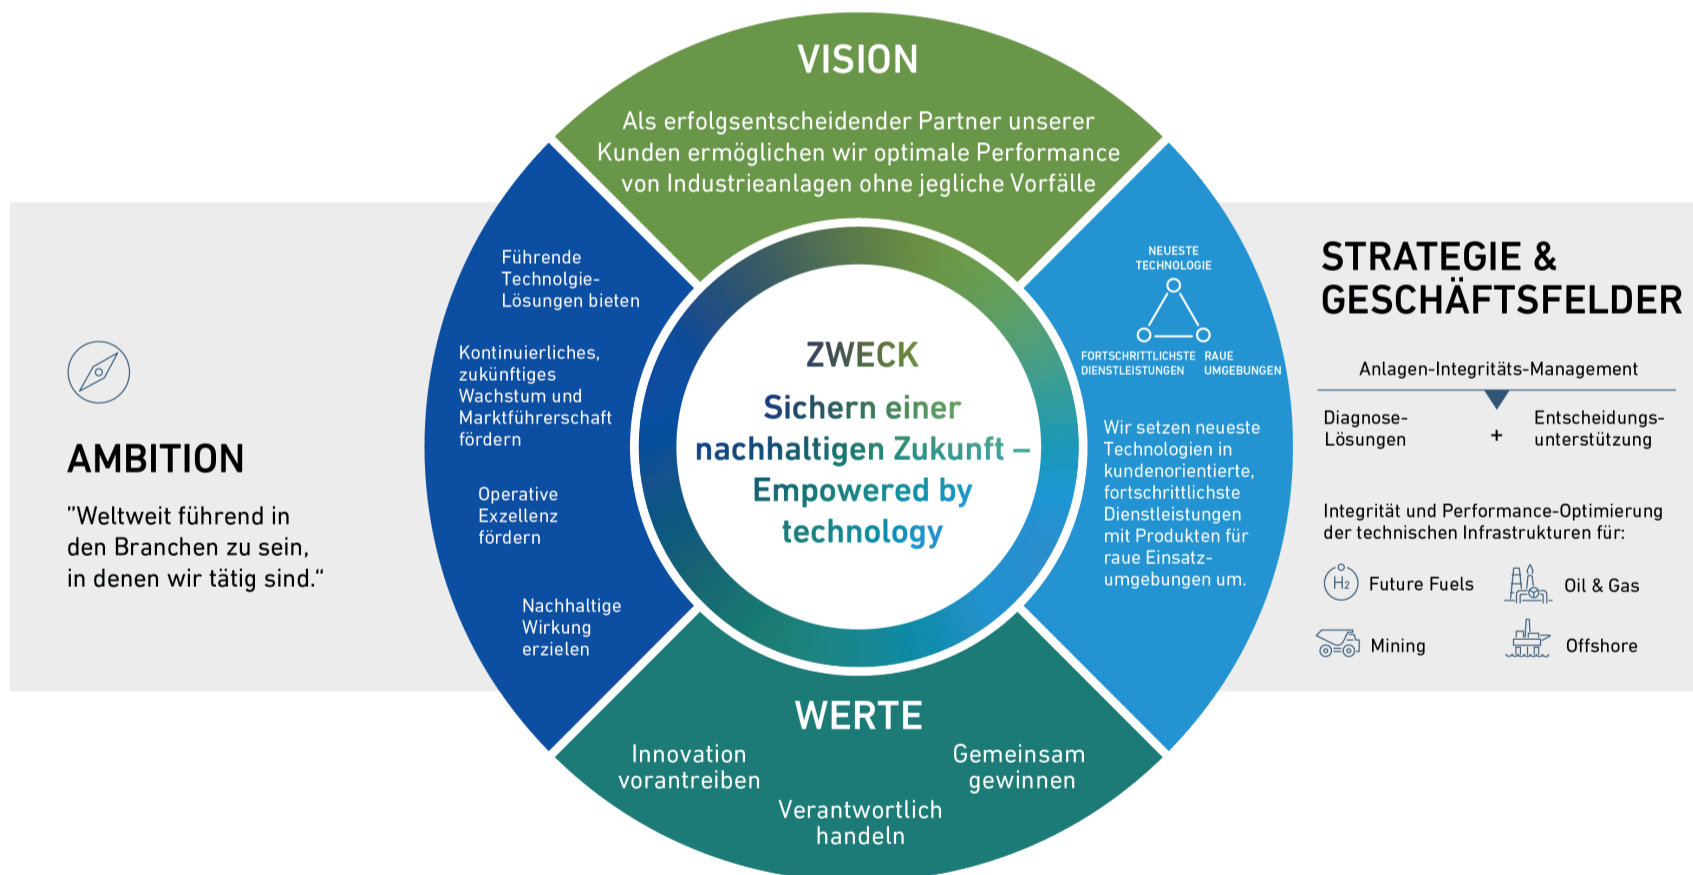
VISION

Als erfolgsentscheidender Partner unserer Kunden ermöglichen wir optimale Performance von Industrieanlagen ohne jegliche Vorfälle

AMBITION

"Weltweit führend in den Branchen zu sein, in denen wir tätig sind."

Führende Technolgie-Lösungen bieten

Kontinuierliches, zukünftiges Wachstum und Marktführerschaft fördern

Operative Exzellenz fördern

Nachhaltige Wirkung erzielen

ZWECK

Sichern einer nachhaltigen Zukunft – Empowered by technology

NEUESTE TECHNOLOGIE

FORTSCHRITTLICHSTE DIENSTLEISTUNGEN

RAUE UMGEBUNGEN

Wir setzen neueste Technologien in kundenorientierte, fortschrittlichste Dienstleistungen mit Produkten für raue Einsatzumgebungen um.

STRATEGIE & GESCHÄFTSFELDER

Anlagen-Integritäts-Management

Diagnose-Lösungen

+

Entscheidungs-unterstützung

Integrität und Performance-Optimierung der technischen Infrastrukturen für:

$H_2$ Future Fuels

Oil & Gas

Mining

Offshore

WERTE

Innovation vorantreiben

Verantwortlich handeln

Gemeinsam gewinnen